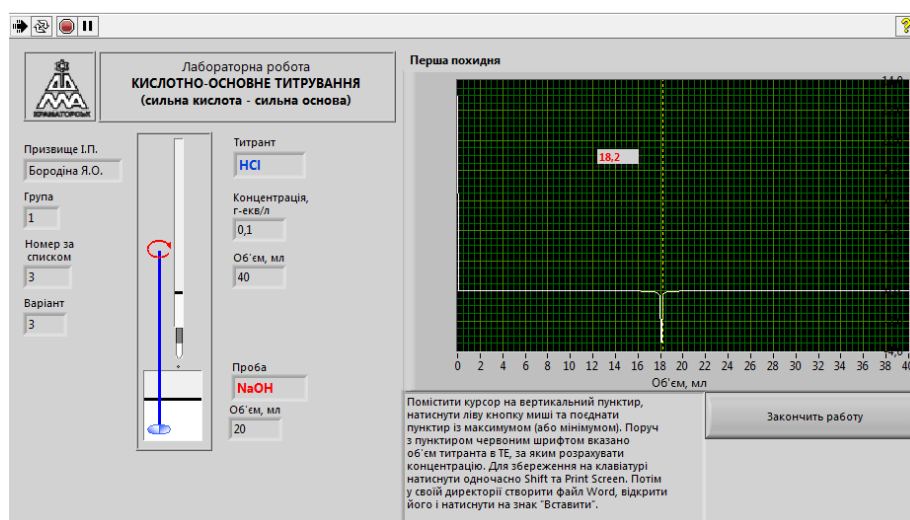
Лабораторна робота
КИСЛОТНО-ОСНОВНЕ ТИТРУВАННЯ
(сильна кислота - сильна основа)

КРАМАТОРСЬК

Призвище І.П.
Бородіна Я.О.

Група
1

Номер за списком
3

Варіант
3

Титрант
HCl

Концентрація, г-екв/л
0,1

Об'єм, мл
40

Проба
NaOH

Об'єм, мл
20

Перша похидня

18,2

14,0

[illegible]

0 2 4 6 8 10 12 14 16 18 20 22 24 26 28 30 32 34 36 38 40

Об'єм, мл

Помістити курсор на вертикальний пунктир, натиснути ліву кнопку миші та поєднати пунктир із максимумом (або мінімумом). Поруч з пунктиром червоним шрифтом вказано об'єм титранта в ТЕ, за яким розрахувати концентрацію. Для збереження на клавіатурі натиснути одночасно Shift та Print Screen. Потім у своїй директорії створити файл Word, відкрити його і натиснути на знак "Вставити".

Закончить работу